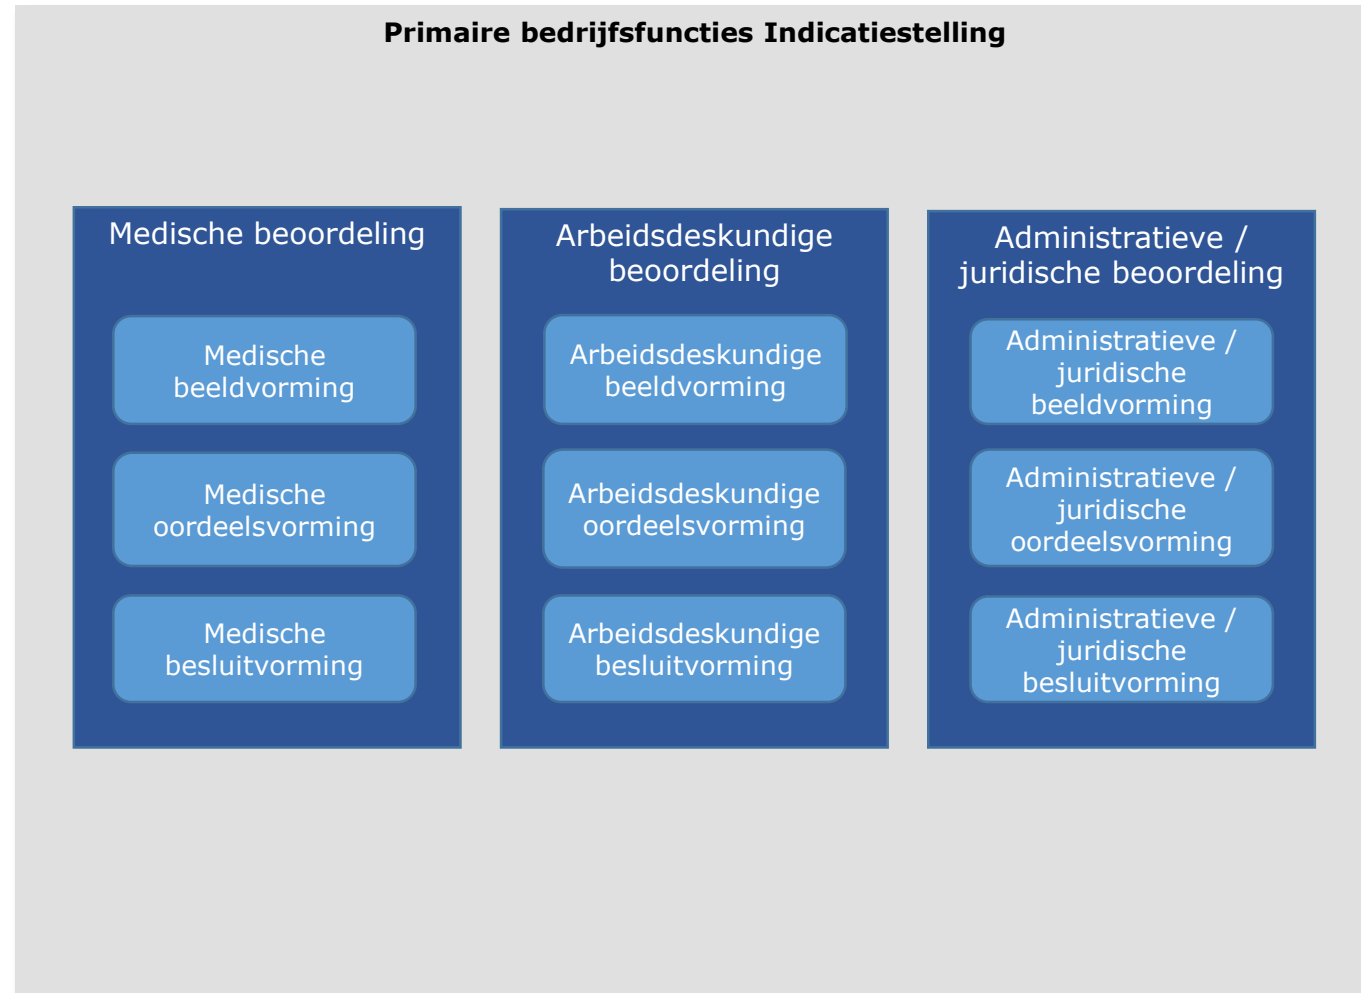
Primaire bedrijfsfuncties Indicatiestelling

Medische beoordeling

Medische beeldvorming

Medische oordeelsvorming

Medische besluitvorming

Arbeidsdeskundige beoordeling

Arbeidsdeskundige beeldvorming

Arbeidsdeskundige oordeelsvorming

Arbeidsdeskundige besluitvorming

Administratieve / juridische beoordeling

Administratieve / juridische beeldvorming

Administratieve / juridische oordeelsvorming

Administratieve / juridische besluitvorming